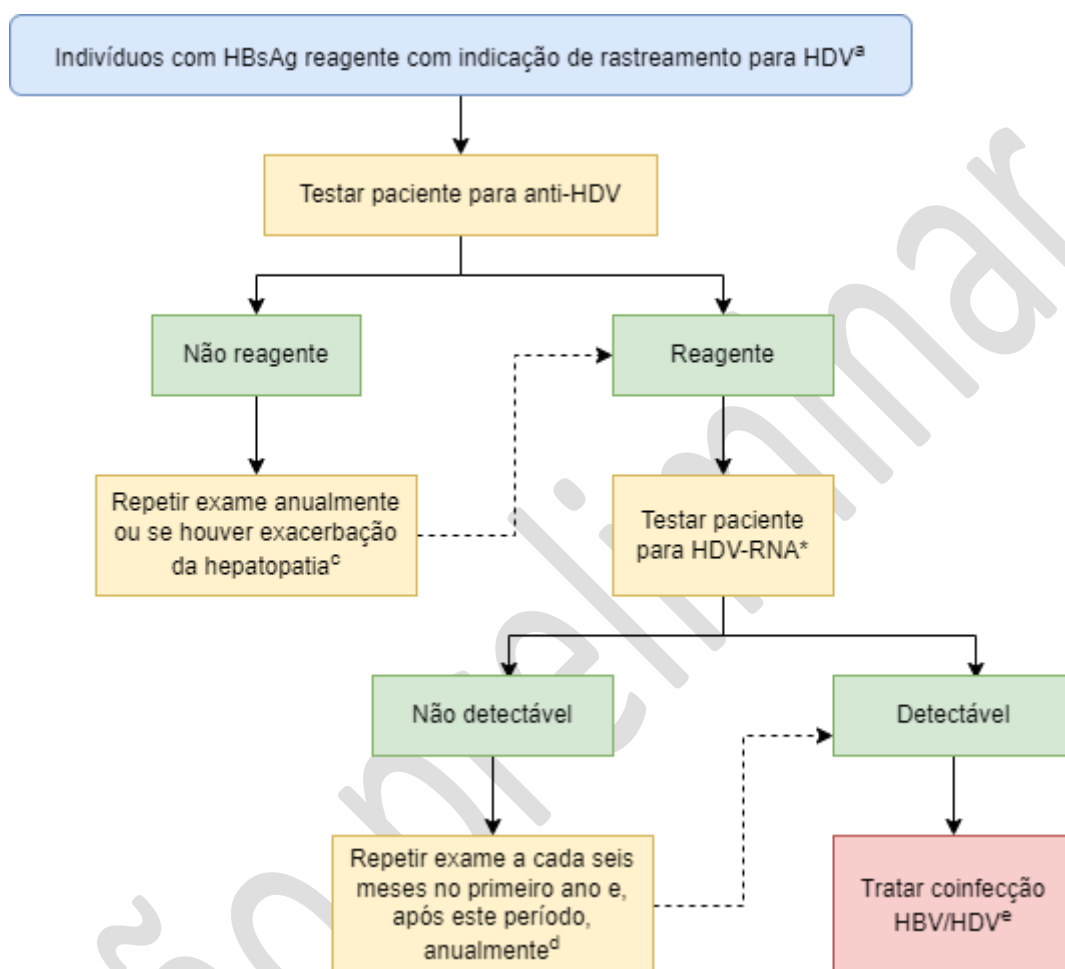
Indivíduos com HBsAg reagente com indicação de rastreamento para HDV$^{a}$

Testar paciente para anti-HDV

Não reagente

Reagente

Repetir exame anualmente ou se houver exacerbação da hepatopatia$^{c}$

Testar paciente para HDV-RNA*

Não detectável

Detectável

Repetir exame a cada seis meses no primeiro ano e, após este período, anualmente$^{d}$

Tratar coinfecção HBV/HDV$^{e}$

ão preliminar